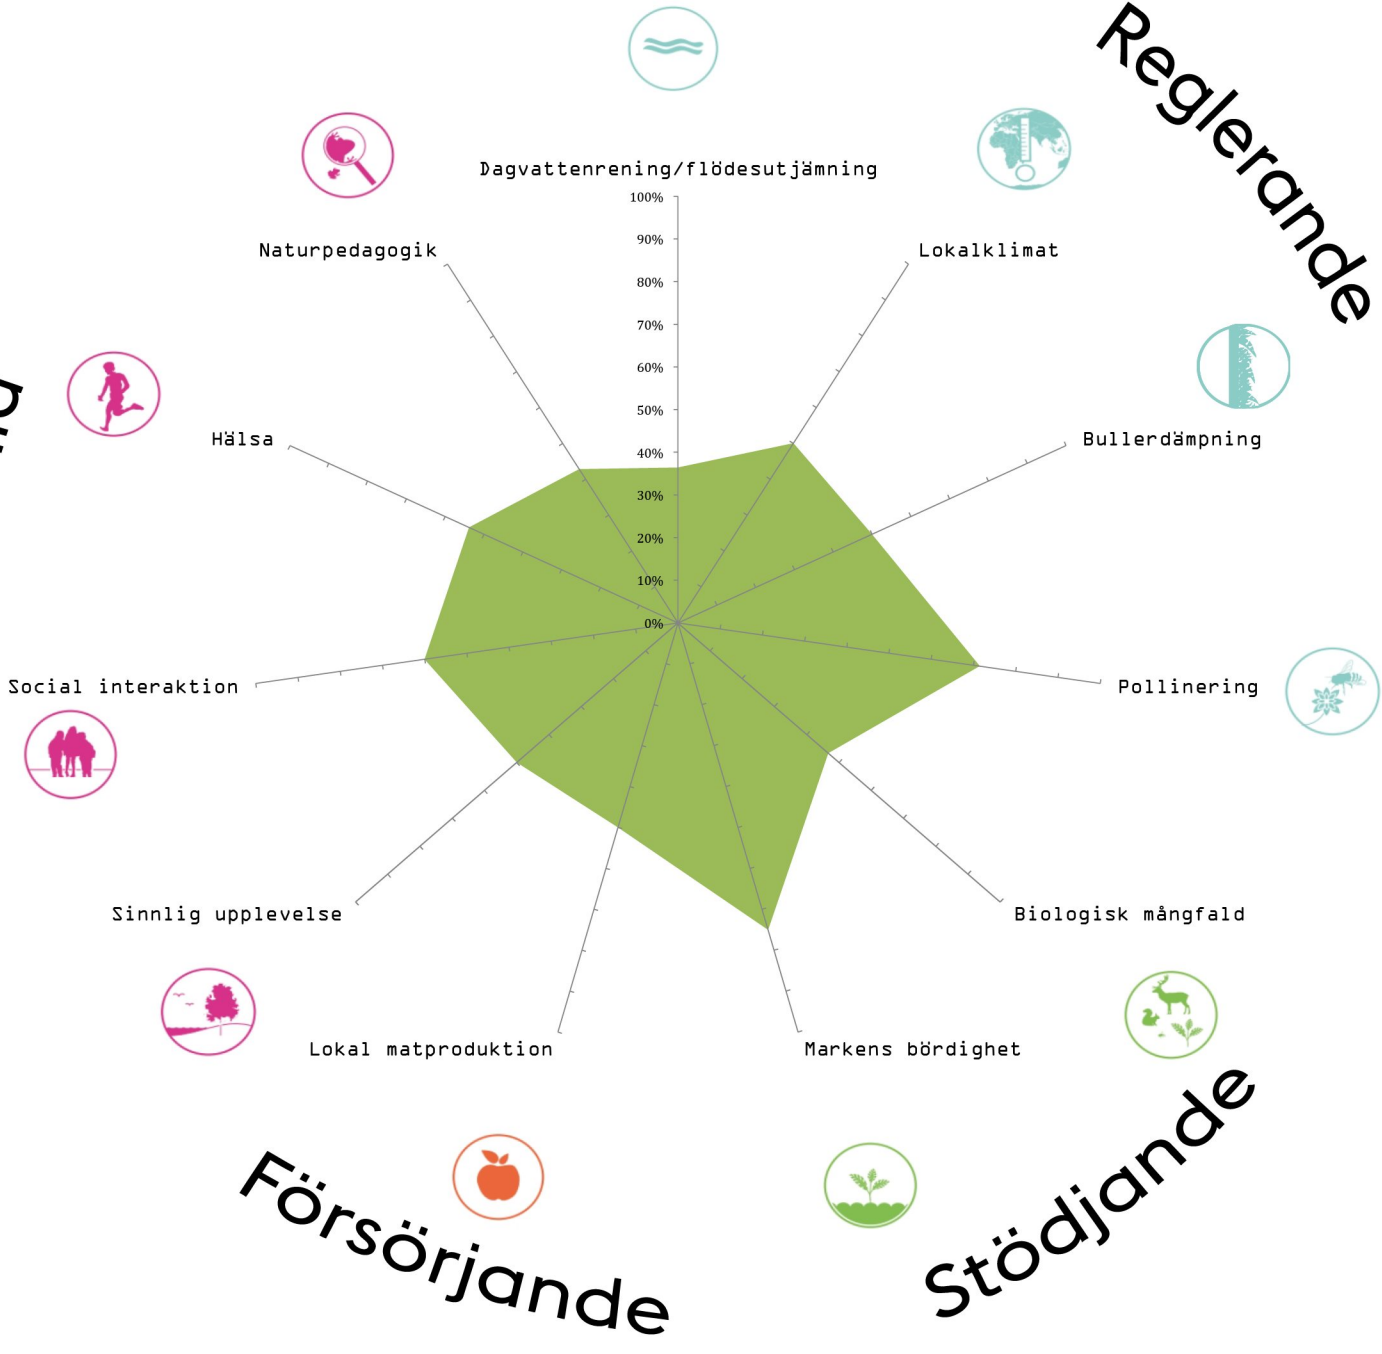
Reglerande

Dagvattenrening/flödesutjämning

100%
90%
80%
70%
60%
50%
40%
30%
20%
10%
0%

Lokalklimat

Bullerdämpning

Pollinering

Biologisk mångfald

Markens bördighet

Lokal matproduktion

Sinnlig upplevelse

Social interaktion

Hälsa

Naturpedagogik

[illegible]

Försörjande

Stödjande